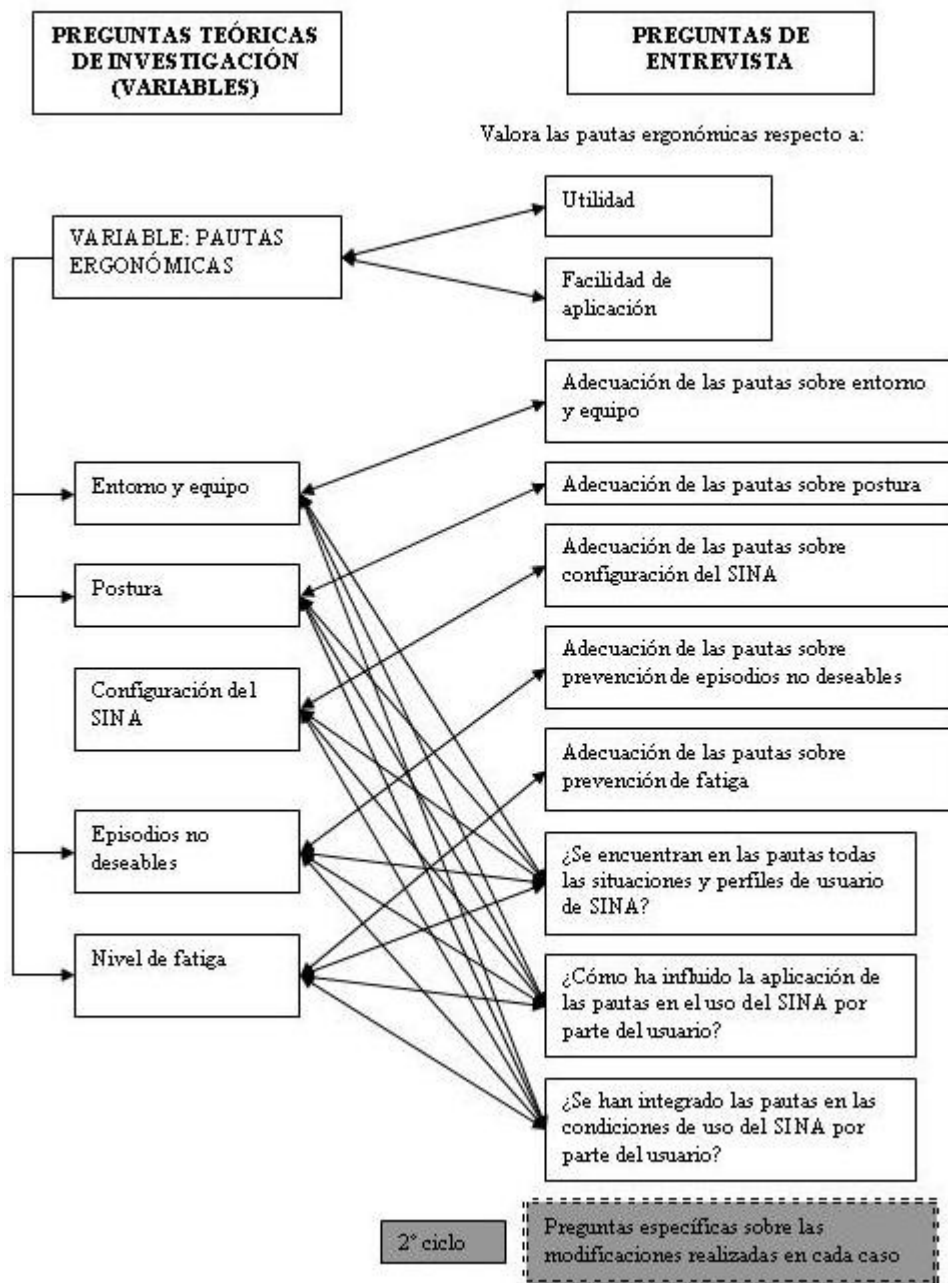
PREGUNTAS TEÓRICAS DE INVESTIGACIÓN (VARIABLES)

PREGUNTAS DE ENTREVISTA

Valora las pautas ergonómicas respecto a:

VARIABLE: PAUTAS ERGONÓMICAS

Utilidad

Facilidad de aplicación

Adecuación de las pautas sobre entorno y equipo

Entorno y equipo

Adecuación de las pautas sobre postura

Adecuación de las pautas sobre configuración del SINA

Postura

Configuración del SINA

Adecuación de las pautas sobre prevención de episodios no deseables

Adecuación de las pautas sobre prevención de fatiga

Episodios no deseables

¿Se encuentran en las pautas todas las situaciones y perfiles de usuario de SINA?

Nivel de fatiga

¿Cómo ha influido la aplicación de las pautas en el uso del SINA por parte del usuario?

¿Se han integrado las pautas en las condiciones de uso del SINA por parte del usuario?

2° ciclo

Preguntas específicas sobre las modificaciones realizadas en cada caso